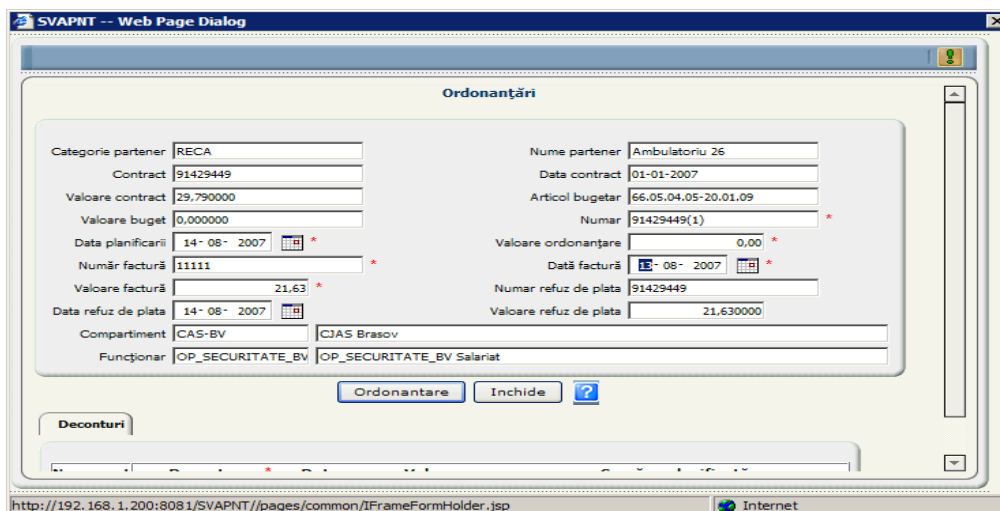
SVAPNT -- Web Page Dialog

Ordonanţări

Categorie partener RECA

Nume partener Ambulatoriu 26

Contract 91429449

Data contract 01-01-2007

Valoare contract 29,790000

Articol bugetar 66.05.04.05-20.01.09

Valoare buget 0,000000

Numar 91429449(1) *

Data planificarii 14- 08- 2007 *

Valoare ordonanţare 0,00 *

Număr factură 11111 *

Dată factură 13- 08- 2007 *

Valoare factură 21,63 *

Numar refuz de plata 91429449

Data refuz de plata 14- 08- 2007

Valoare refuz de plata 21,630000

Compartiment CAS-BV CJAS Brasov

Funcţionar OP_SECURITATE_BV OP_SECURITATE_BV Salariat

Ordonantare Inchide ?

Deconturi

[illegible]

http://192.168.1.200:8081/SVAPNT//pages/common/IFrameFormHolder.jsp

Internet